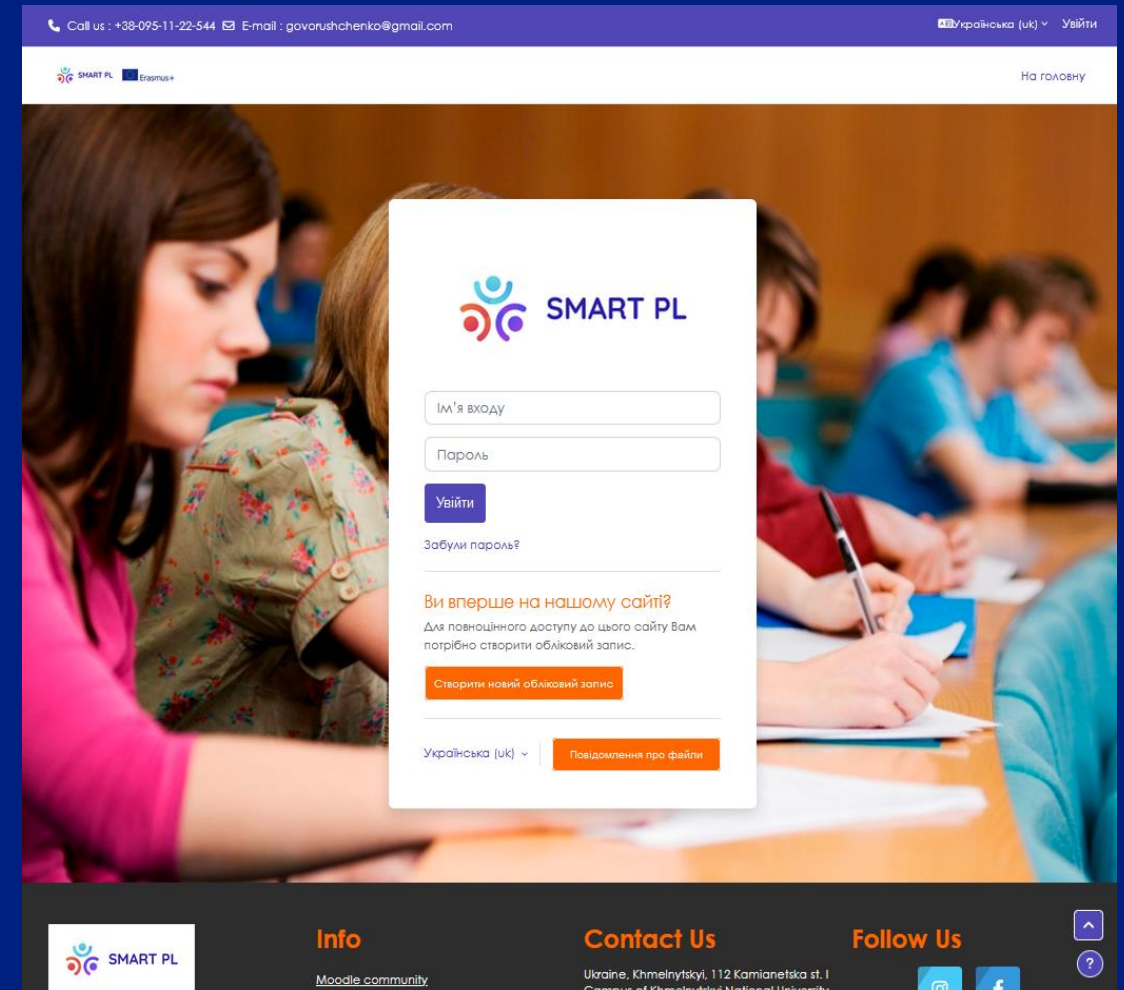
Call us : +38-095-11-22-544 E-mail : govorushchenko@gmail.com

Українська (uk) Увійти

SMART PL Erasmus+

На головну

SMART PL

Ім'я входу

Пароль

Увійти

Забули пароль?

Ви вперше на нашому сайті?

Для повноцінного доступу до цього сайту Вам потрібно створити обліковий запис.

Створити новий обліковий запис

Українська (uk)

Повідомлення про файли

SMART PL

Info

Moodle community

Contact Us

Ukraine, Khmelnytskyi, 112 Kamianetska st. I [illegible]

Follow Us